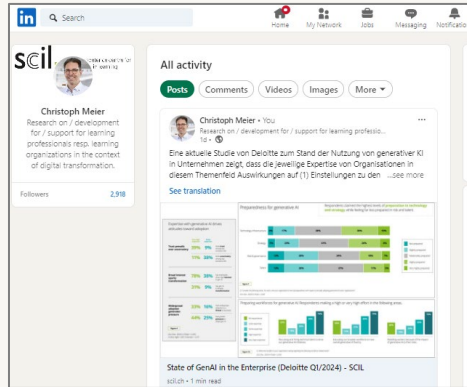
Search

Home My Network Jobs Messaging Notification

scil

Christoph Meier

Research on / development for / support for learning professionals resp. learning organizations in the context of digital transformation.

Followers 2,918

All activity

Posts Comments Videos Images More

Christoph Meier • You
Research on / development for / support for learning professio...
1d •

Eine aktuelle Studie von Deloitte zum Stand der Nutzung von generativer KI in Unternehmen zeigt, dass die jeweilige Expertise von Organisationen in diesem Themenfeld Auswirkungen auf (1) Einstellungen zu den ...see more

See translation

Preparedness for generative AI

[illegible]

State of GenAI in the Enterprise (Deloitte Q1/2024) - SCIL
scil.ch • 1 min read